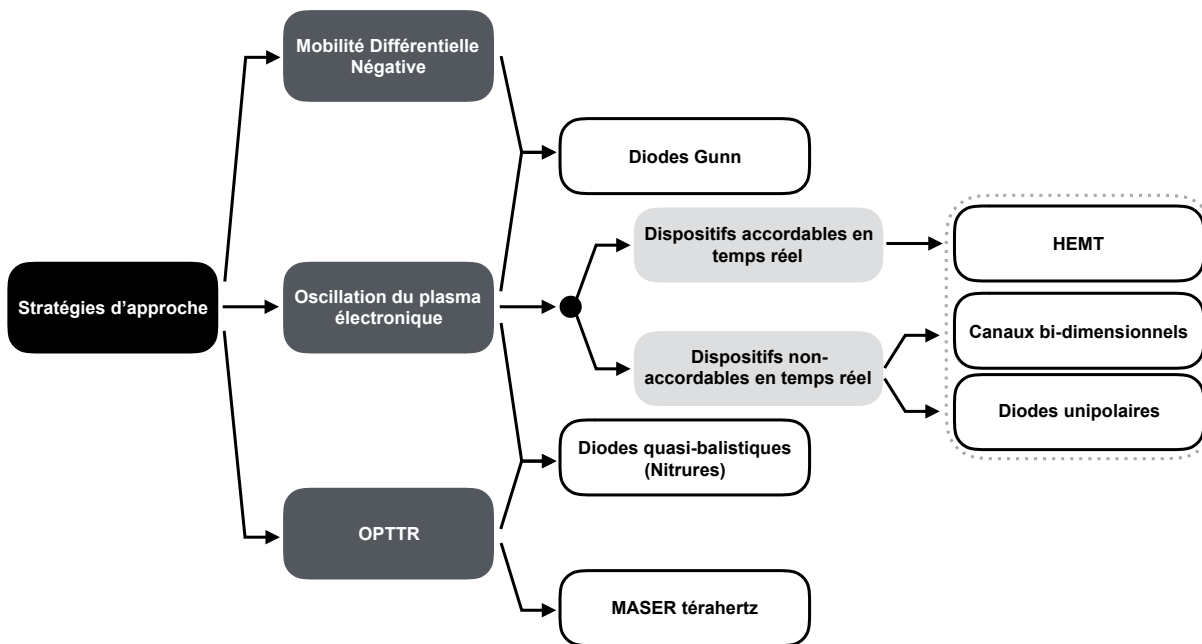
Stratégies d'approche

Mobilité Différentielle Négative

Oscillation du plasma électronique

OPTTR

Diodes Gunn

Dispositifs accordables en temps réel

Dispositifs non-accordables en temps réel

Diodes quasi-balistiques (Nitrures)

MASER térahertz

HEMT

Canaux bi-dimensionnels

Diodes unipolaires